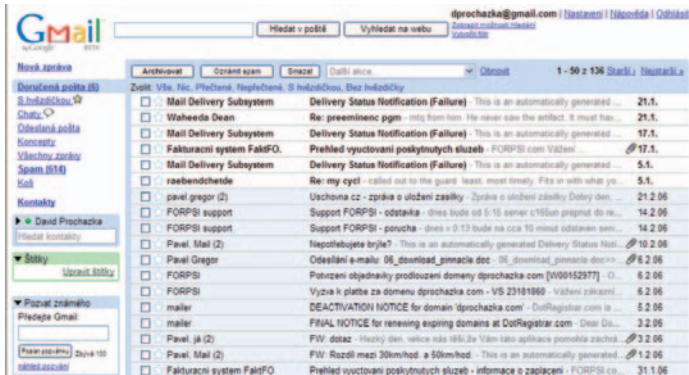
Gmail by Google BETA

Hledat v poště | Vyhledat na webu

dprochazka@gmail.com | Nastavení | Nápověda | Odhlásit

Zobrazit možnosti hledání
Vytvořit filtr

Nová zpráva

Doručená pošta (6)
S hvězdičkou
Chaty
Odeslaná pošta
Koncepty
Všechny zprávy
Spam (614)
Koš

Kontakty

David Prochazka
Hledat kontakty

Štítky
Upravit štítky

Pozvat známého
Pozvěte Gmail:
Poslat pozvánku | Zbývá 100
náhled pozvánky

Archivovat | Označit spam | Smazat | Další akce... | Obnovit | 1 - 50 z 136 Starší › | Nejstarší »

Zvolit: Vše, Nic, Přečtené, Nepřečtené, S hvězdičkou, Bez hvězdičky

| | | |
|---|---|---|
| Mail Delivery Subsystem | Delivery Status Notification (Failure) - This is an automatically generated ... | 21.1. |
| Waheeda Dean | Re: preeminenc pgm - mtg from him. He never saw the artifact. It must hav... | 21.1. |
| Mail Delivery Subsystem | Delivery Status Notification (Failure) - This is an automatically generated ... | 17.1. |
| Fakturacni system FaktFO. | Prehled vyuctovani poskytnutych sluzeb - FORPSI.com Vážení ... | 17.1. |
| Mail Delivery Subsystem | Delivery Status Notification (Failure) - This is an automatically generated ... | 5.1. |
| raebendchetde | Re: my cycl - called out to the guard. least, most timely. Fits in with what yo... | 5.1. |
| pavel.gregor (2) | Uschovna cz - zpráva o uložení zásilky - Zpráva o uložení zásilky Dobrý den, ... | 21.2.06 |
| FORPSI support | Support FORPSI - odstavka - dnes bude od 5:15 server c165un prepnut do re... | 14.2.06 |
| FORPSI support | Support FORPSI - porucha - dnes v 0:13 bude na cca 10 minut odstaven serv... | 14.2.06 |
| Pavel, Mail (2) | Nepotřebujete brýle? - This is an automatically generated Delivery Status Noti... | 10.2.06 |
| Pavel Gregor | Odeslání e-mailu: 06_download_pinnacle.doc - 06_download_pinnacle.doc>> ... | 6.2.06 |
| FORPSI | Potvrzení objednavky prodlouzeni domeny dprochazka.com [W00152977] - O... | 6.2.06 |
| FORPSI | Vyzva k platbe za domenu dprochazka.com - VS 23181860 - Vážení zákazní... | 6.2.06 |
| mailer | DEACTIVATION NOTICE for domain 'dprochazka.com' - DotRegistrar.com is se... | 5.2.06 |
| mailer | FINAL NOTICE for renewing expiring domains at DotRegistrar.com - Dear Do... | 3.2.06 |
| Pavel, já (2) | FW: dotaz - Hezký den, vlečce nás těší,že Vám táto aplikace pomohla zachrá... | 3.2.06 |
| Pavel, Mail (2) | FW: Rozdíl mezi 30km/hod. a 50km/hod. - This is an automatically generated ... | 1.2.06 |
| Fakturacni system FaktFO. | Prehled vyuctovani poskytnutych sluzeb - informace o zaplaceni - FORPSI.co... | 31.1.06 |